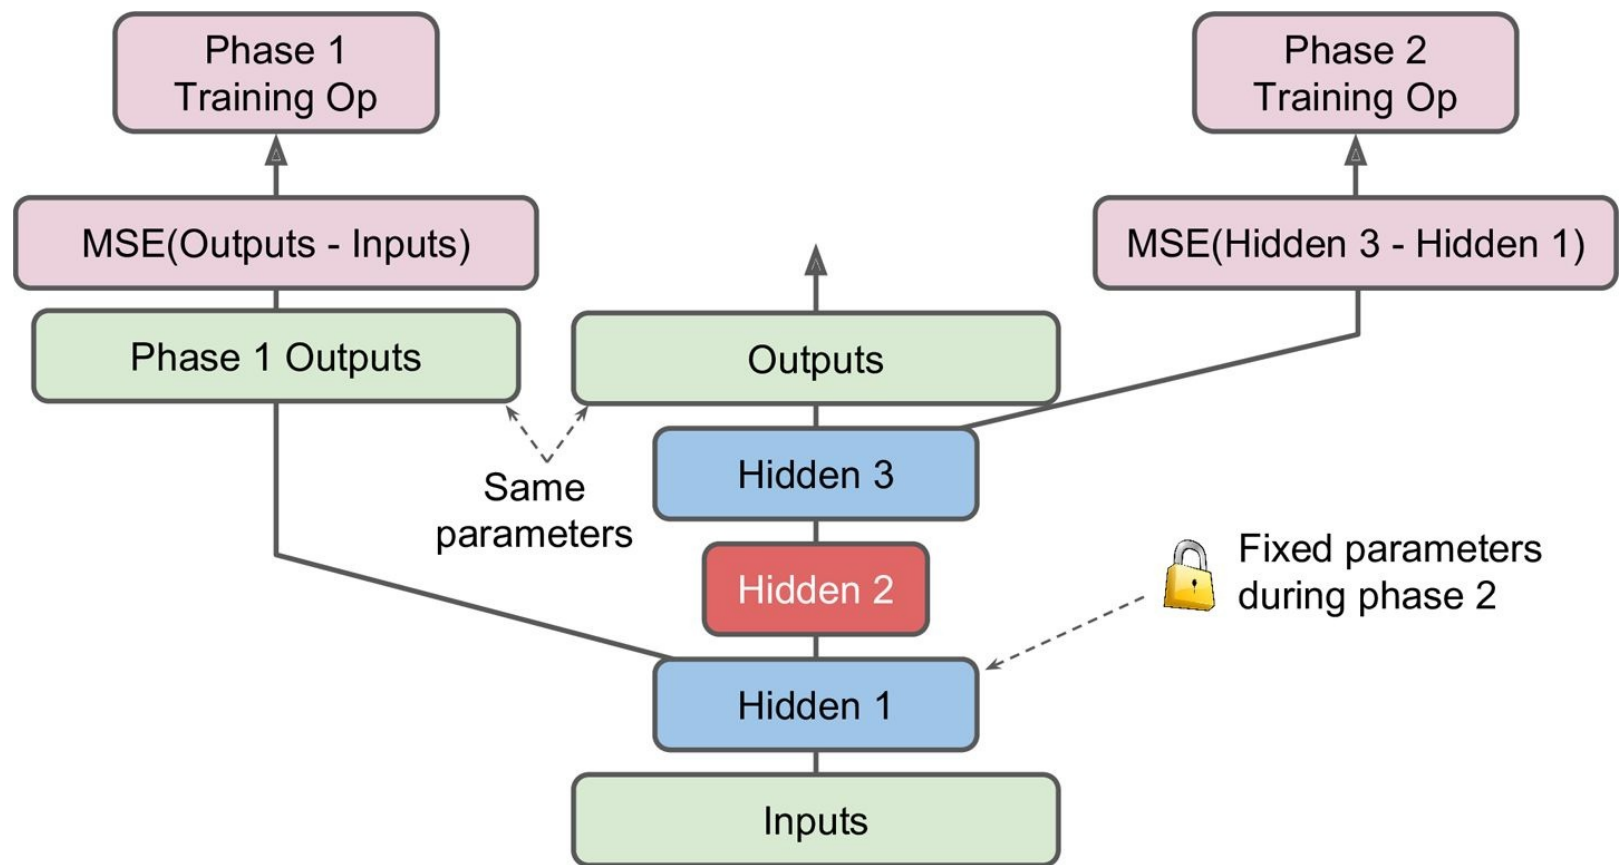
Phase 1
Training Op

Phase 2
Training Op

MSE(Outputs - Inputs)

MSE(Hidden 3 - Hidden 1)

Phase 1 Outputs

Outputs

Same
parameters

Hidden 3

Hidden 2

Fixed parameters
during phase 2

Hidden 1

Inputs